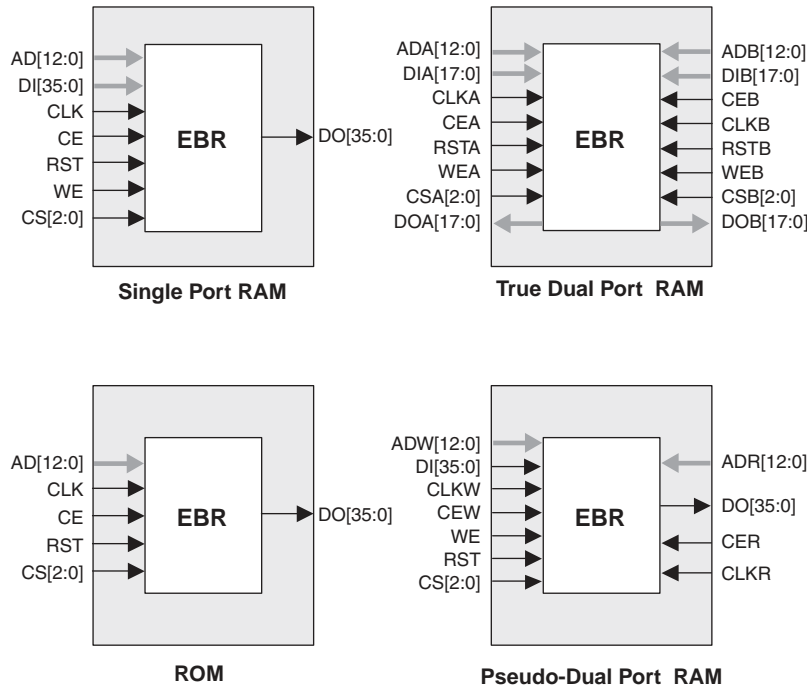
AD[12:0]
DI[35:0]
CLK
CE
RST
WE
CS[2:0]
EBR
DO[35:0]

Single Port RAM

ADA[12:0]
DIA[17:0]
CLKA
CEA
RSTA
WEA
CSA[2:0]
DOA[17:0]
EBR
ADB[12:0]
DIB[17:0]
CEB
CLKB
RSTB
WEB
CSB[2:0]
DOB[17:0]

True Dual Port RAM

AD[12:0]
CLK
CE
RST
CS[2:0]
EBR
DO[35:0]

ROM

ADW[12:0]
DI[35:0]
CLKW
CEW
WE
RST
CS[2:0]
EBR
ADR[12:0]
DO[35:0]
CER
CLKR

Pseudo-Dual Port RAM